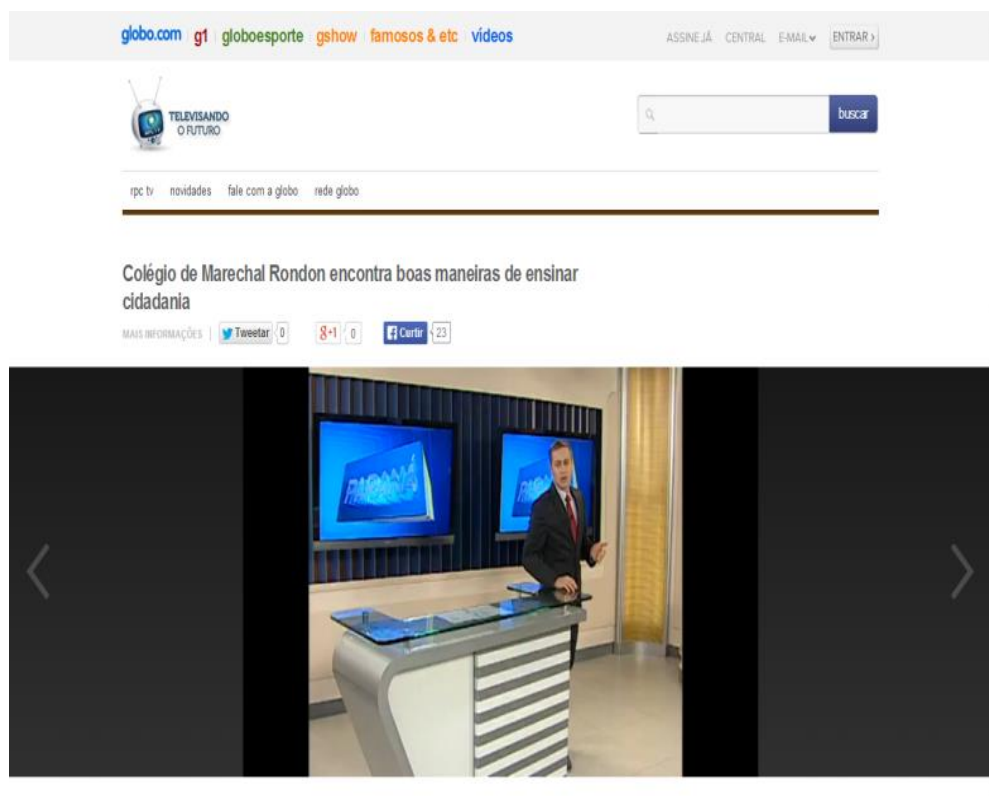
globo.com g1 globoesporte gshow famosos & etc vídeos

ASSINE JÁ CENTRAL E-MAIL ENTRAR

TELEVISANDO O FUTURO

buscar

rpc tv novidades fale com a globo rede globo

Colégio de Marechal Rondon encontra boas maneiras de ensinar cidadania

MAIS INFORMAÇÕES | Tweetar 0 +1 0 Curtir 23

PARANÁ

PARANÁ